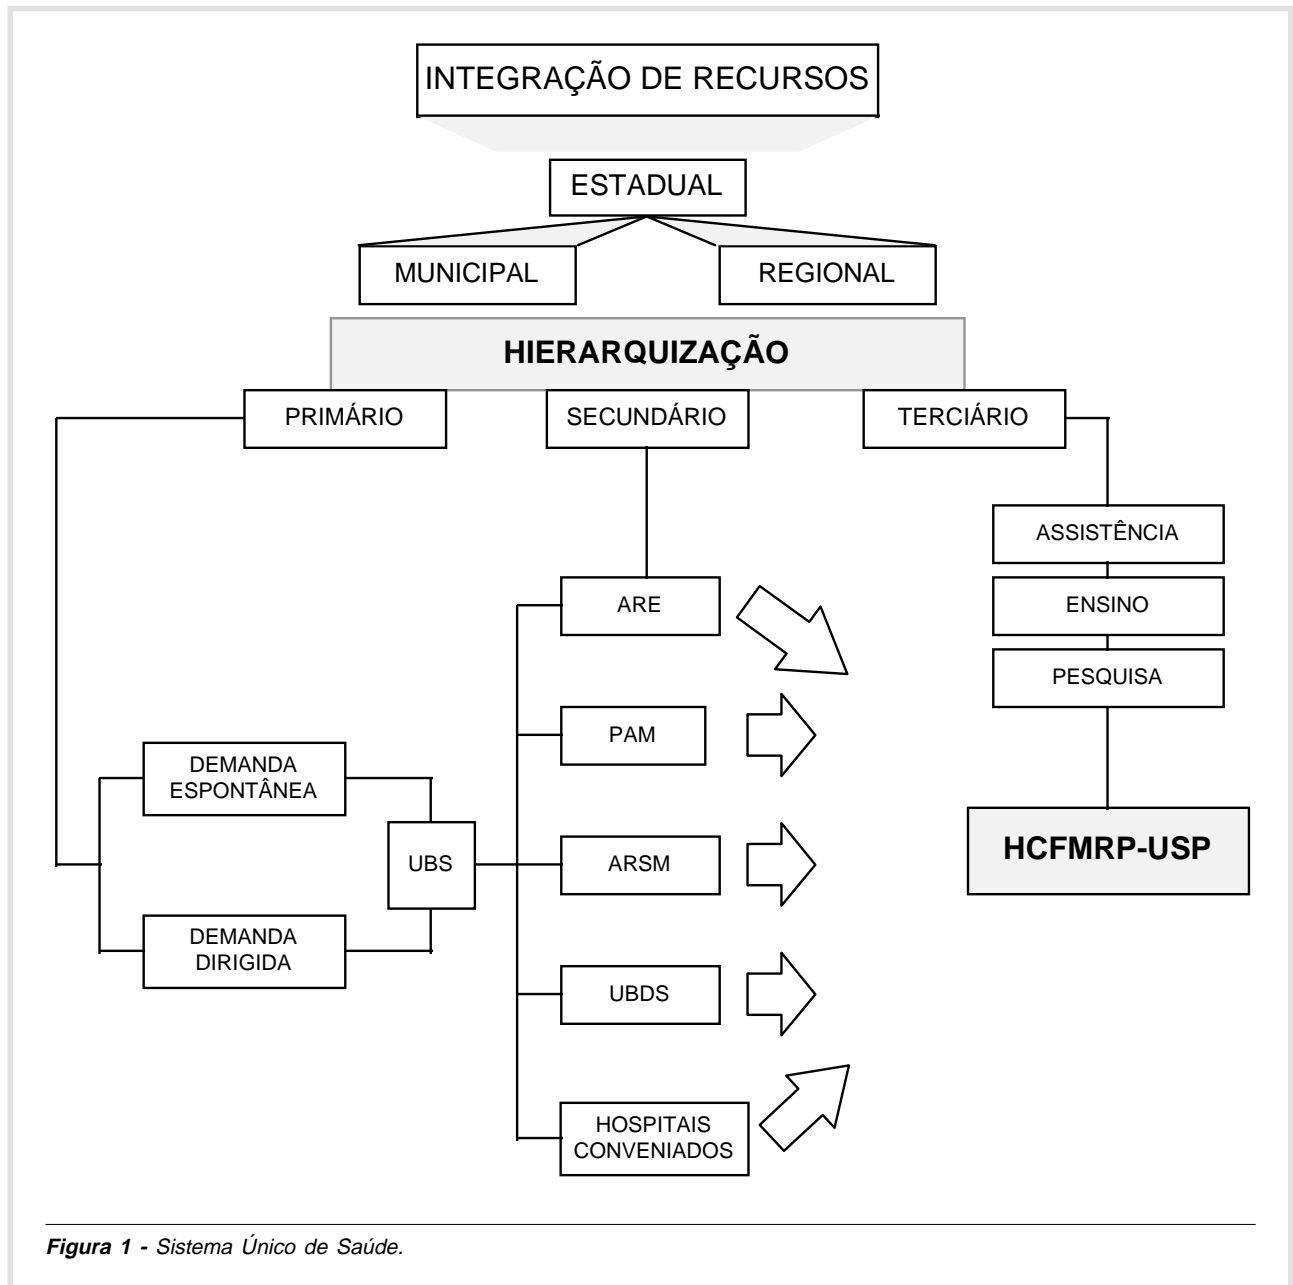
INTEGRAÇÃO DE RECURSOS

ESTADUAL

MUNICIPAL

REGIONAL

HIERARQUIZAÇÃO

PRIMÁRIO

SECUNDÁRIO

TERCIÁRIO

ASSISTÊNCIA

ENSINO

PESQUISA

ARE

PAM

DEMANDA ESPONTÂNEA

UBS

ARSM

HCFMRP-USP

DEMANDA DIRIGIDA

UBDS

HOSPITAIS CONVENIADOS

**Figura 1 -** *Sistema Único de Saúde.*